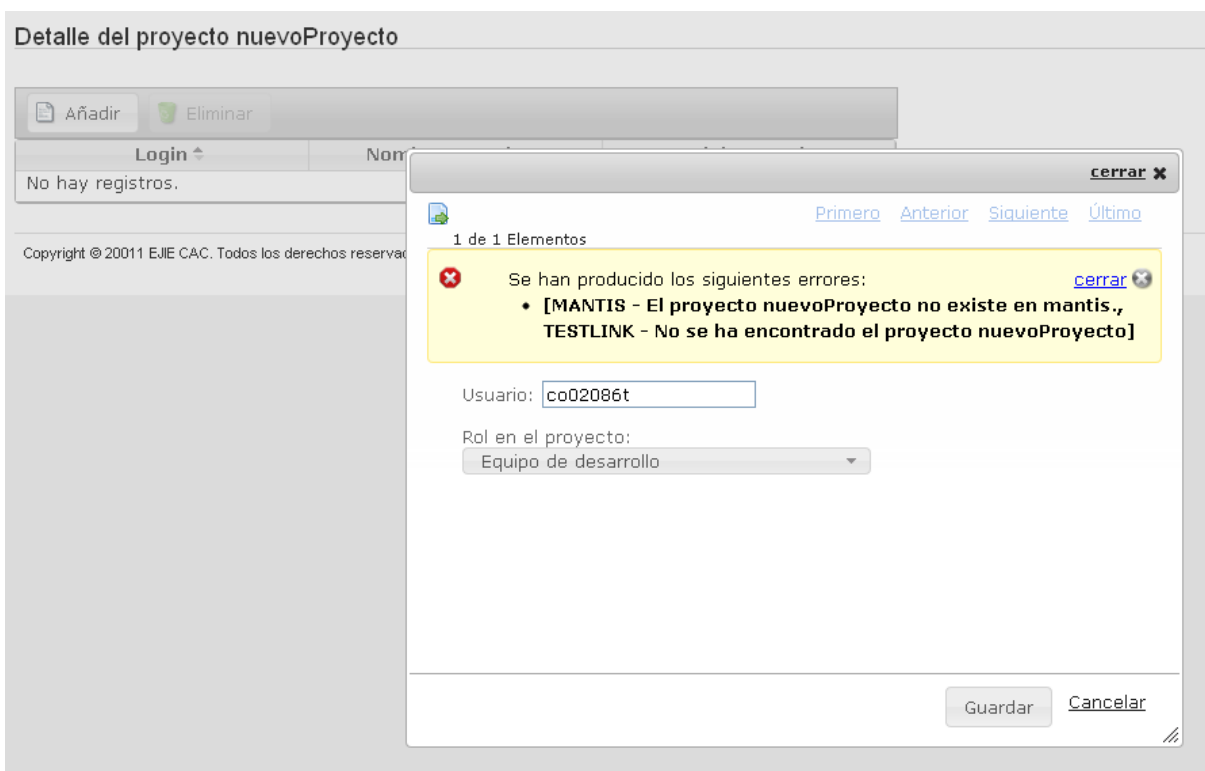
Detalle del proyecto nuevoProyecto

Añadir Eliminar

Login Nom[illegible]

No hay registros.

Copyright © 20011 EJIE CAC. Todos los derechos reservad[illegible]

cerrar

Primero Anterior Siguiente Último

1 de 1 Elementos

Se han producido los siguientes errores: cerrar

- [MANTIS - El proyecto nuevoProyecto no existe en mantis., TESTLINK - No se ha encontrado el proyecto nuevoProyecto]

Usuario: co02086t

Rol en el proyecto:
Equipo de desarrollo

Guardar Cancelar